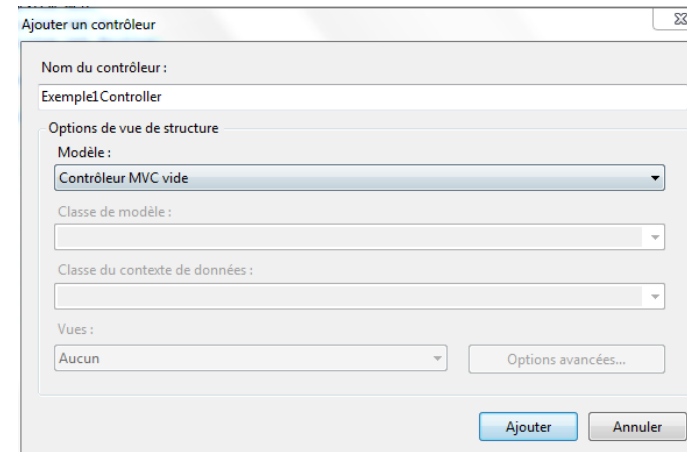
Ajouter un contrôleur

Nom du contrôleur :

Exemple1Controller

Options de vue de structure

Modèle :

Contrôleur MVC vide

Classe de modèle :

Classe du contexte de données :

Vues :

Aucun

Options avancées...

Ajouter

Annuler